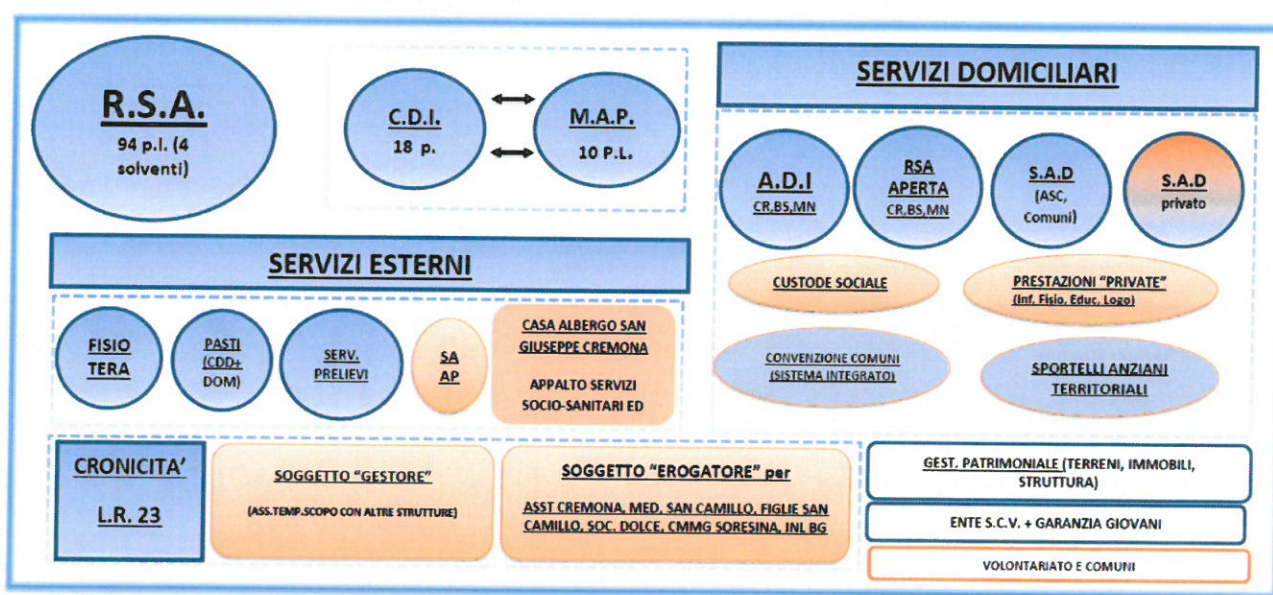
R.S.A.
94 p.l. (4 solventi)

C.D.I.
18 p.

M.A.P.
10 P.L.

SERVIZI DOMICILIARI

A.D.I
CR,BS,MN

RSA APERTA
CR,BS,MN

S.A.D
(ASC, Comuni)

S.A.D
privato

CUSTODE SOCIALE

PRESTAZIONI "PRIVATE"
(Inf. Fisio, Educ, Logo)

CONVENZIONE COMUNI
(SISTEMA INTEGRATO)

SPORTELLI ANZIANI TERRITORIALI

SERVIZI ESTERNI

FISIO TERA

PASTI (CDD+ DOM)

SERV. PRELIEVI

SA AP

CASA ALBERGO SAN GIUSEPPE CREMONA

APPALTO SERVIZI SOCIO-SANITARI ED

CRONICITA'
L.R. 23

SOGGETTO "GESTORE"
(ASS.TEMP.SCOPO CON ALTRE STRUTTURE)

SOGGETTO "EROGATORE" per
ASST CREMONA, MED, SAN CAMILLO, FIGLIE SAN CAMILLO, SOC. DOLCE, CMMG SORESINA, INL BG

GEST. PATRIMONIALE (TERRENI, IMMOBILI, STRUTTURA)

ENTE S.C.V. + GARANZIA GIOVANI

VOLONTARIATO E COMUNI